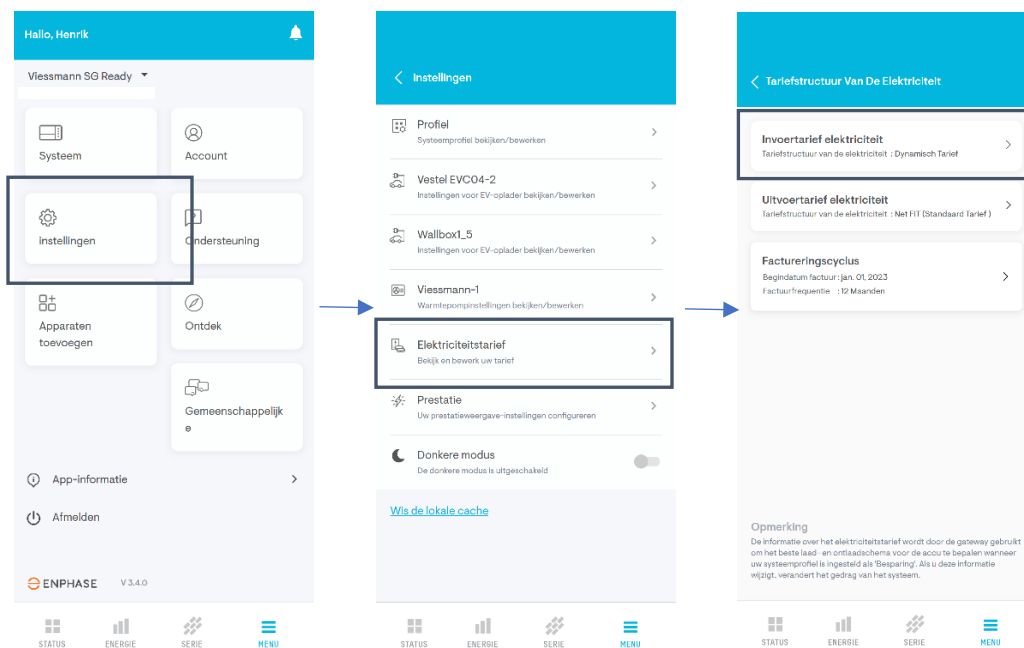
Hallo, Henrik

Viessmann SG Ready

Systeem

Account

Instellingen

Ondersteuning

Apparaten toevoegen

Ontdek

Gemeenschappelijk e

App-informatie

Afmelden

ENPHASE V 3.4.0

STATUS ENERGIE SERIE MENU

Instellingen

Profiel
Systeemprofiel bekijken/bewerken

Vestel EVC04-2
Instellingen voor EV-oplader bekijken/bewerken

Wallbox1_5
Instellingen voor EV-oplader bekijken/bewerken

Viessmann-1
Warmtepompinstellingen bekijken/bewerken

Elektriciteitstarief
Bekijk en bewerk uw tarief

Prestatie
Uw prestatieweergave-instellingen configureren

Donkere modus
De donkere modus is uitgeschakeld

Wis de lokale cache

STATUS ENERGIE SERIE MENU

Tariefstructuur Van De Elektriciteit

Invoertarief elektriciteit
Tariefstructuur van de elektriciteit : Dynamisch Tarief

Uitvoertarief elektriciteit
Tariefstructuur van de elektriciteit : Net FIT (Standaard Tarief)

Factureringscyclus
Begindatum factuur : jan. 01, 2023
Factuurfrequentie : 12 Maanden

Opmerking
De informatie over het elektriciteitstarief wordt door de gateway gebruikt om het beste laad- en ontlaadschema voor de accu te bepalen wanneer uw systeemprofiel is ingesteld als 'Besparing'. Als u deze informatie wijzigt, verandert het gedrag van het systeem.

STATUS ENERGIE SERIE MENU